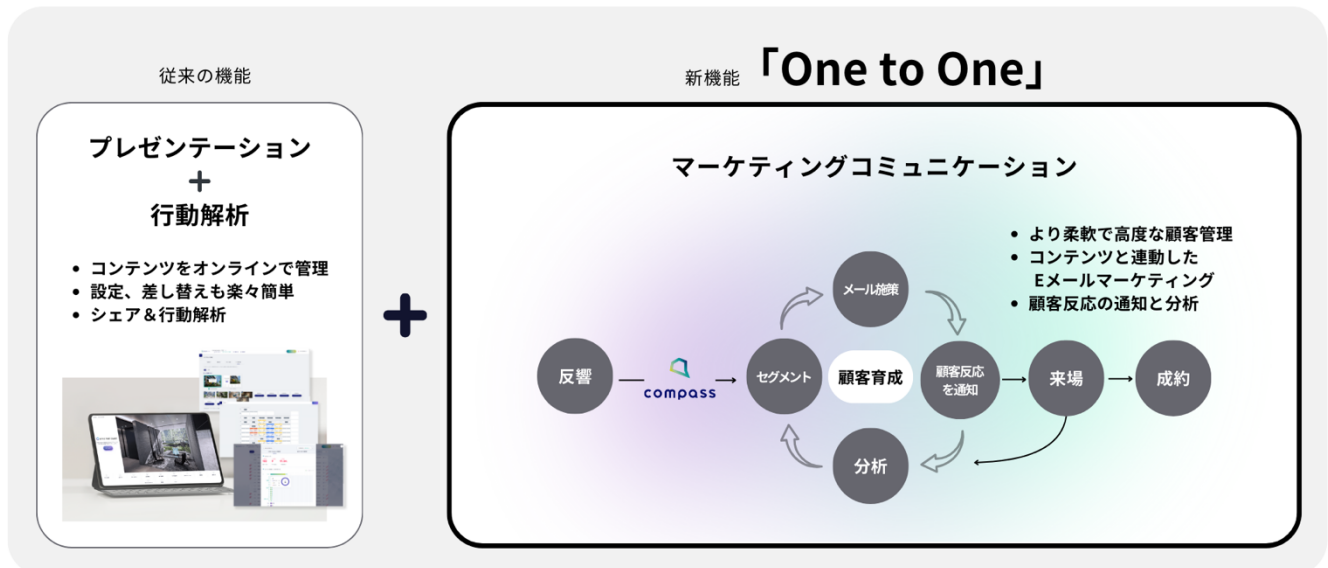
従来の機能

プレゼンテーション
+
行動解析

• コンテンツをオンラインで管理
• 設定、差し替えも楽々簡単
• シェア＆行動解析

新機能 「One to One」

マーケティングコミュニケーション

• より柔軟で高度な顧客管理
• コンテンツと連動した Eメールマーケティング
• 顧客反応の通知と分析

反響

compass

セグメント

メール施策

顧客育成

顧客反応を通知

分析

来場

成約